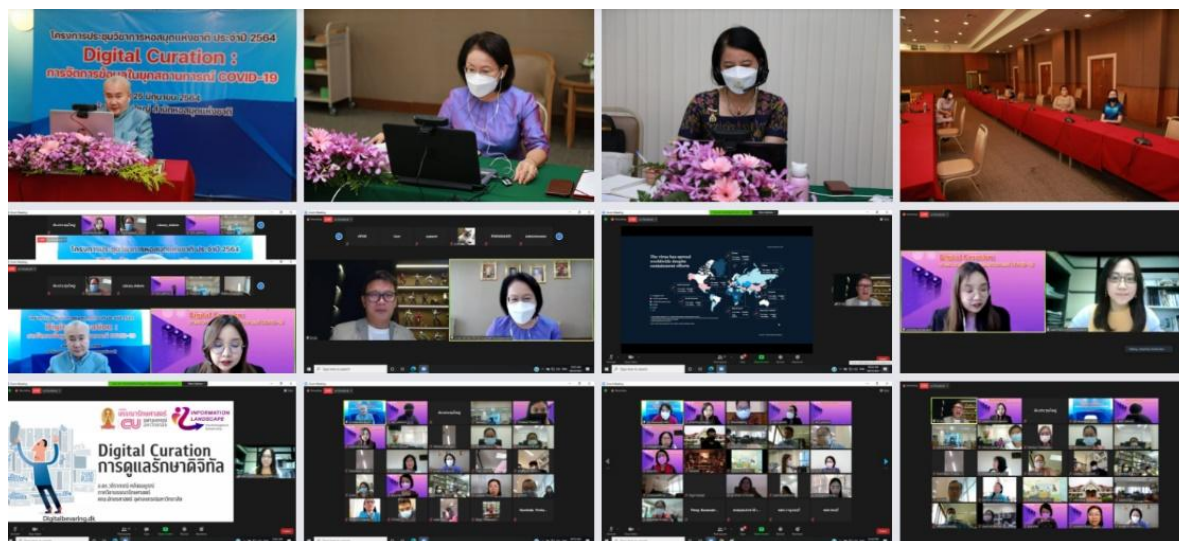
โครงการประชุมวิชาการหอสมุดแห่งชาติ ประจำปี 2564
Digital Curation :
การจัดการข้อมูลในยุคสถานการณ์ COVID-19

โครงการประชุมวิชาการหอสมุดแห่งชาติ ประจำปี 2564

Digital Curation :

The virus has spread worldwide despite containment efforts

Digital Curation
การดูแลรักษาดิจิทัล

INFORMATION LANDSCAPE

CU

Digitalbewaring.dk